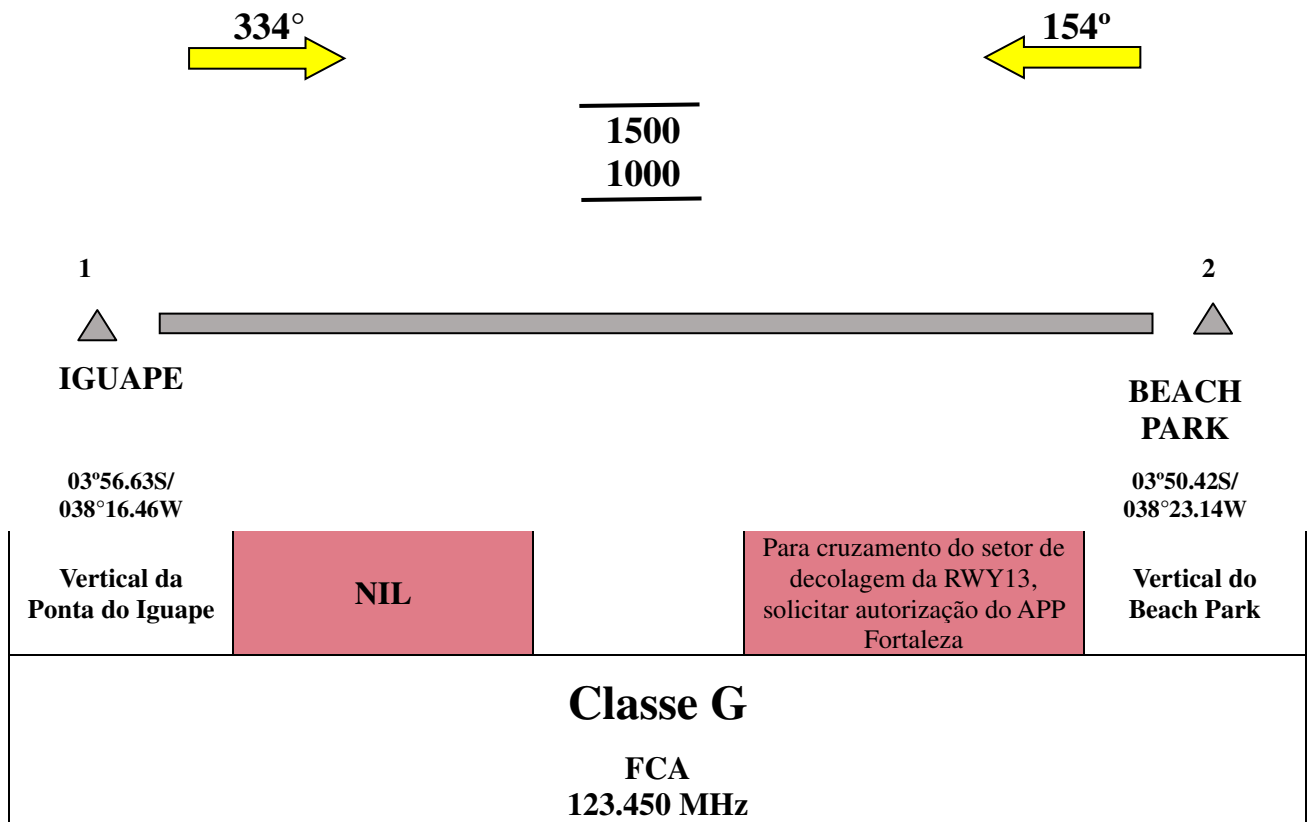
334°

154º

1500
1000

1

2

IGUAPE

BEACH PARK

03º56.63S/ 038°16.46W

03º50.42S/ 038°23.14W

| Vertical da Ponta do Iguape | NIL | | Para cruzamento do setor de decolagem da RWY13, solicitar autorização do APP Fortaleza | Vertical do Beach Park |
|---|---|---|---|---|

Classe G

FCA
123.450 MHz